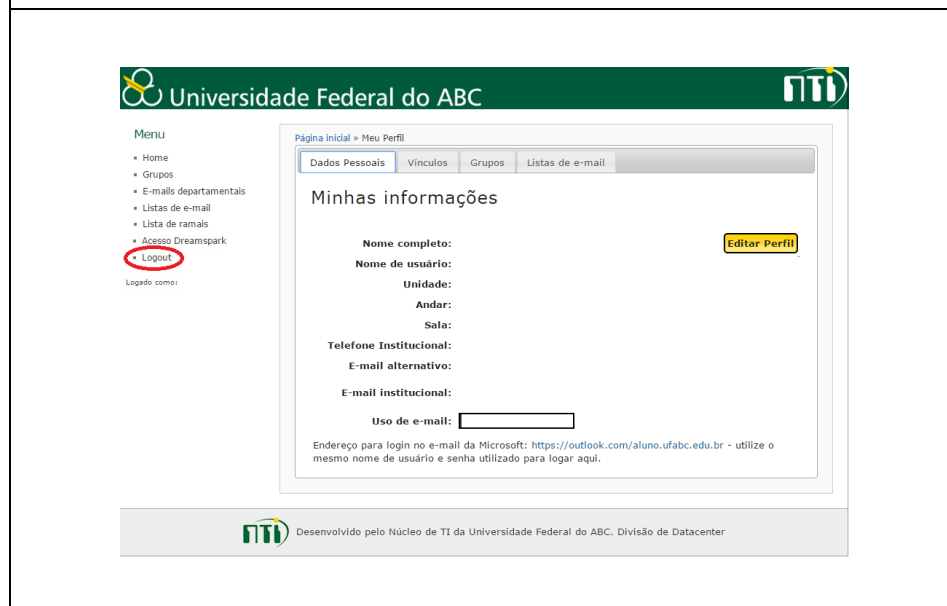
Universidade Federal do ABC

NTI

Menu
- Home
- Grupos
- E-mails departamentais
- Listas de e-mail
- Lista de ramais
- Acesso Dreamspark
- Logout

Logado como:

Página inicial » Meu Perfil

Dados Pessoais | Vínculos | Grupos | Listas de e-mail

Minhas informações

Editar Perfil

Nome completo:
Nome de usuário:
Unidade:
Andar:
Sala:
Telefone Institucional:
E-mail alternativo:
E-mail institucional:
Uso de e-mail:

Endereço para login no e-mail da Microsoft: https://outlook.com/aluno.ufabc.edu.br - utilize o mesmo nome de usuário e senha utilizado para logar aqui.

NTI Desenvolvido pelo Núcleo de TI da Universidade Federal do ABC. Divisão de Datacenter